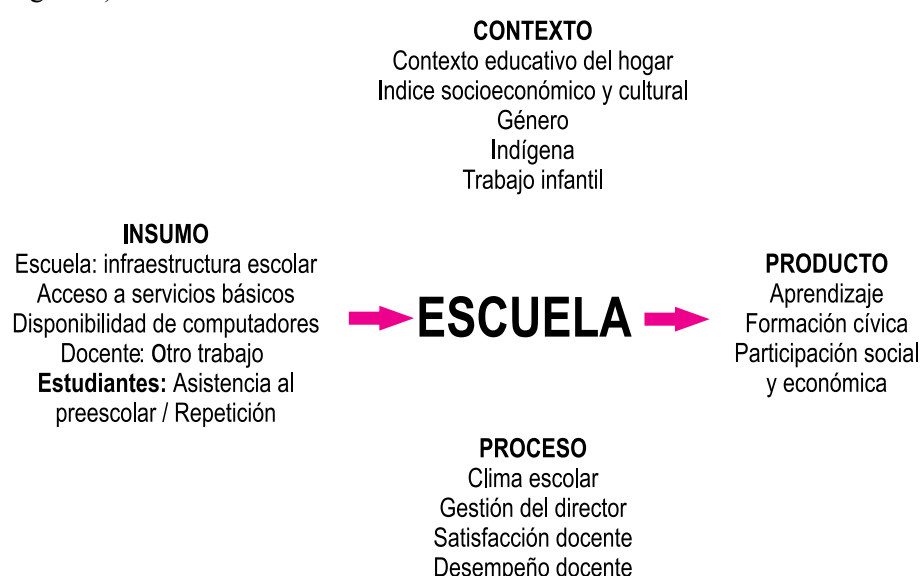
CONTEXTO
Contexto educativo del hogar
Indice socioeconómico y cultural
Género
Indígena
Trabajo infantil

INSUMO
Escuela: infraestructura escolar
Acceso a servicios básicos
Disponibilidad de computadores
Docente: Otro trabajo
Estudiantes: Asistencia al preescolar / Repetición

ESCUELA

PRODUCTO
Aprendizaje
Formación cívica
Participación social y económica

PROCESO
Clima escolar
Gestión del director
Satisfacción docente
Desempeño docente